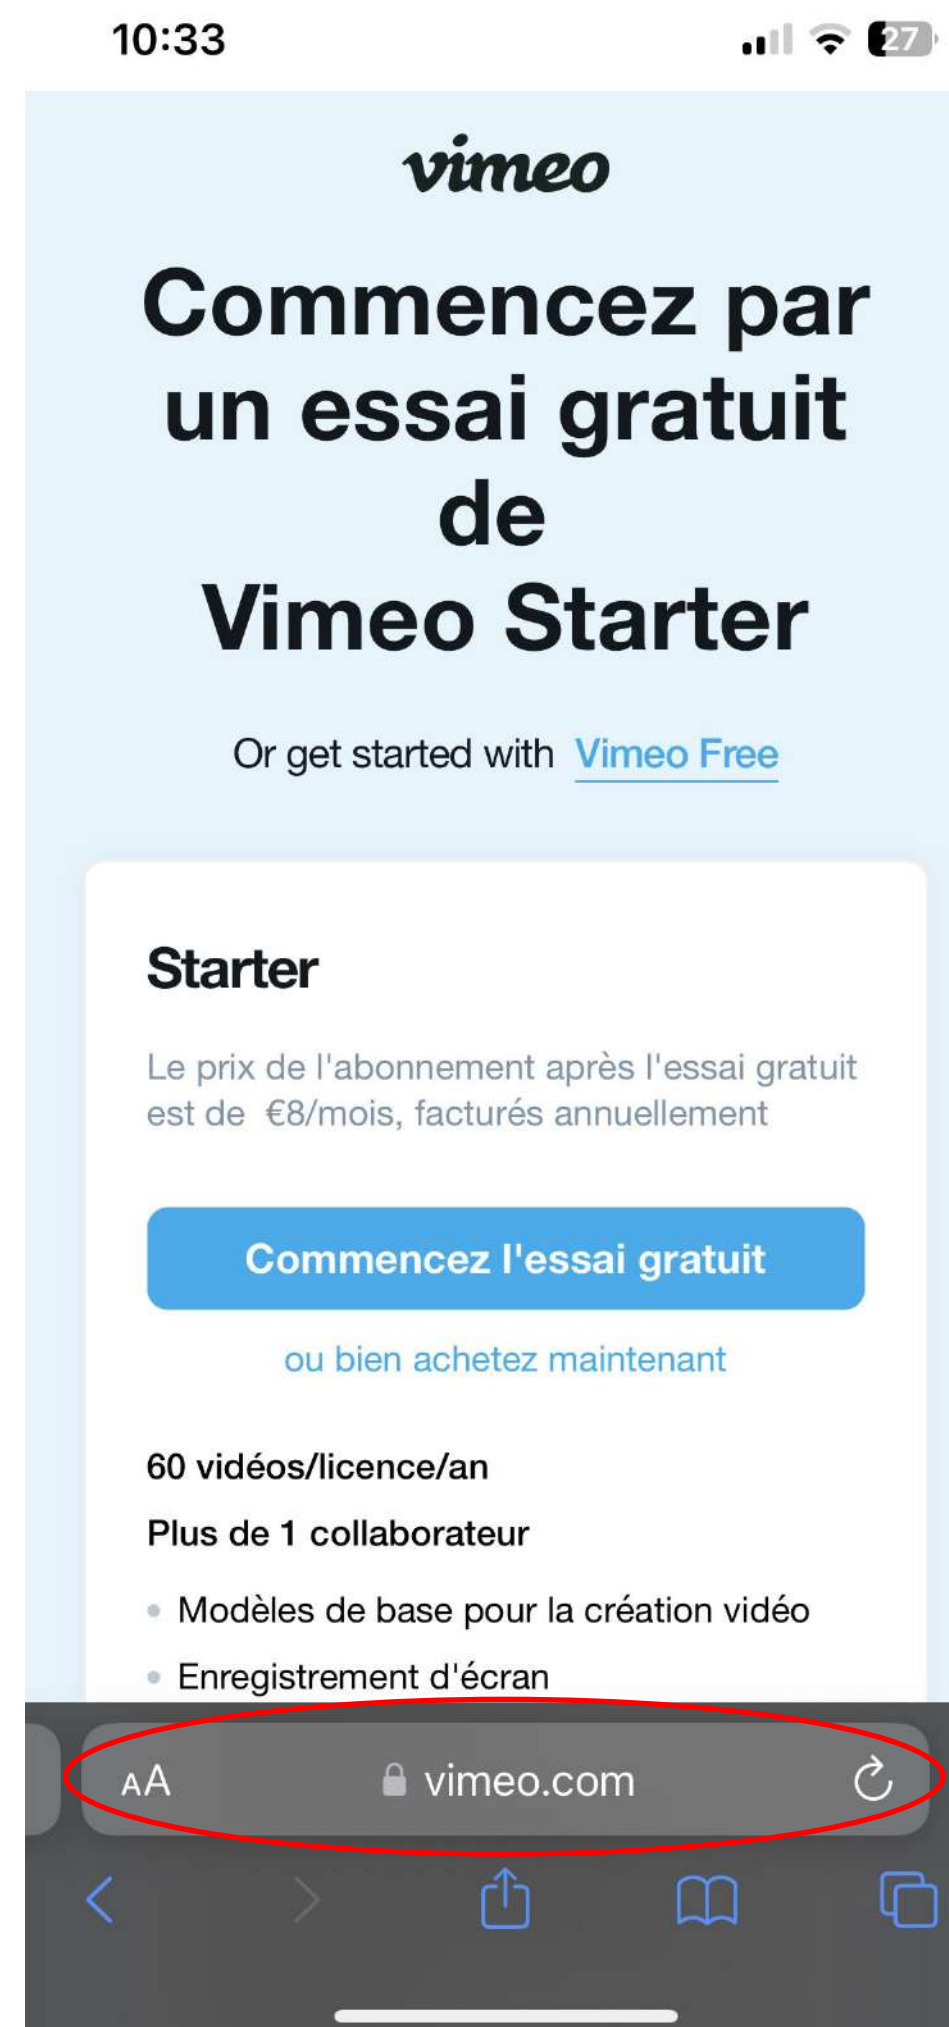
10:33

27

vimeo

Commencez par un essai gratuit de Vimeo Starter

Or get started with Vimeo Free

Starter

Le prix de l'abonnement après l'essai gratuit est de €8/mois, facturés annuellement

Commencez l'essai gratuit

ou bien achetez maintenant

60 vidéos/licence/an

Plus de 1 collaborateur

- Modèles de base pour la création vidéo
- Enregistrement d'écran

AA vimeo.com